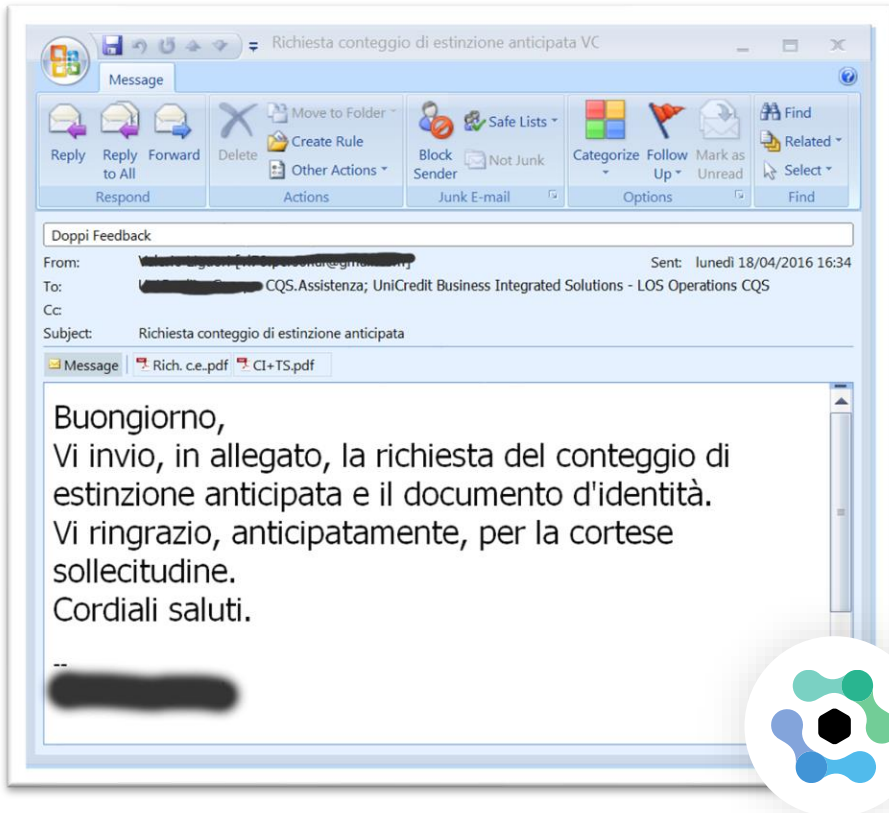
Richiesta conteggio di estinzione anticipata VC

Message

Reply
Reply to All
Forward
Respond

Delete
Move to Folder
Create Rule
Other Actions
Actions

Block Sender
Safe Lists
Not Junk
Junk E-mail

Categorize
Follow Up
Mark as Unread
Options

Find
Related
Select
Find

Doppi Feedback

From: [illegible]
Sent: lunedì 18/04/2016 16:34
To: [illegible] CQS.Assistenza; UniCredit Business Integrated Solutions - LOS Operations CQS
Cc:
Subject: Richiesta conteggio di estinzione anticipata

Message
Rich. c.e..pdf
CI+TS.pdf

Buongiorno,
Vi invio, in allegato, la richiesta del conteggio di estinzione anticipata e il documento d'identità.
Vi ringrazio, anticipatamente, per la cortese sollecitudine.
Cordiali saluti.

--
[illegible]